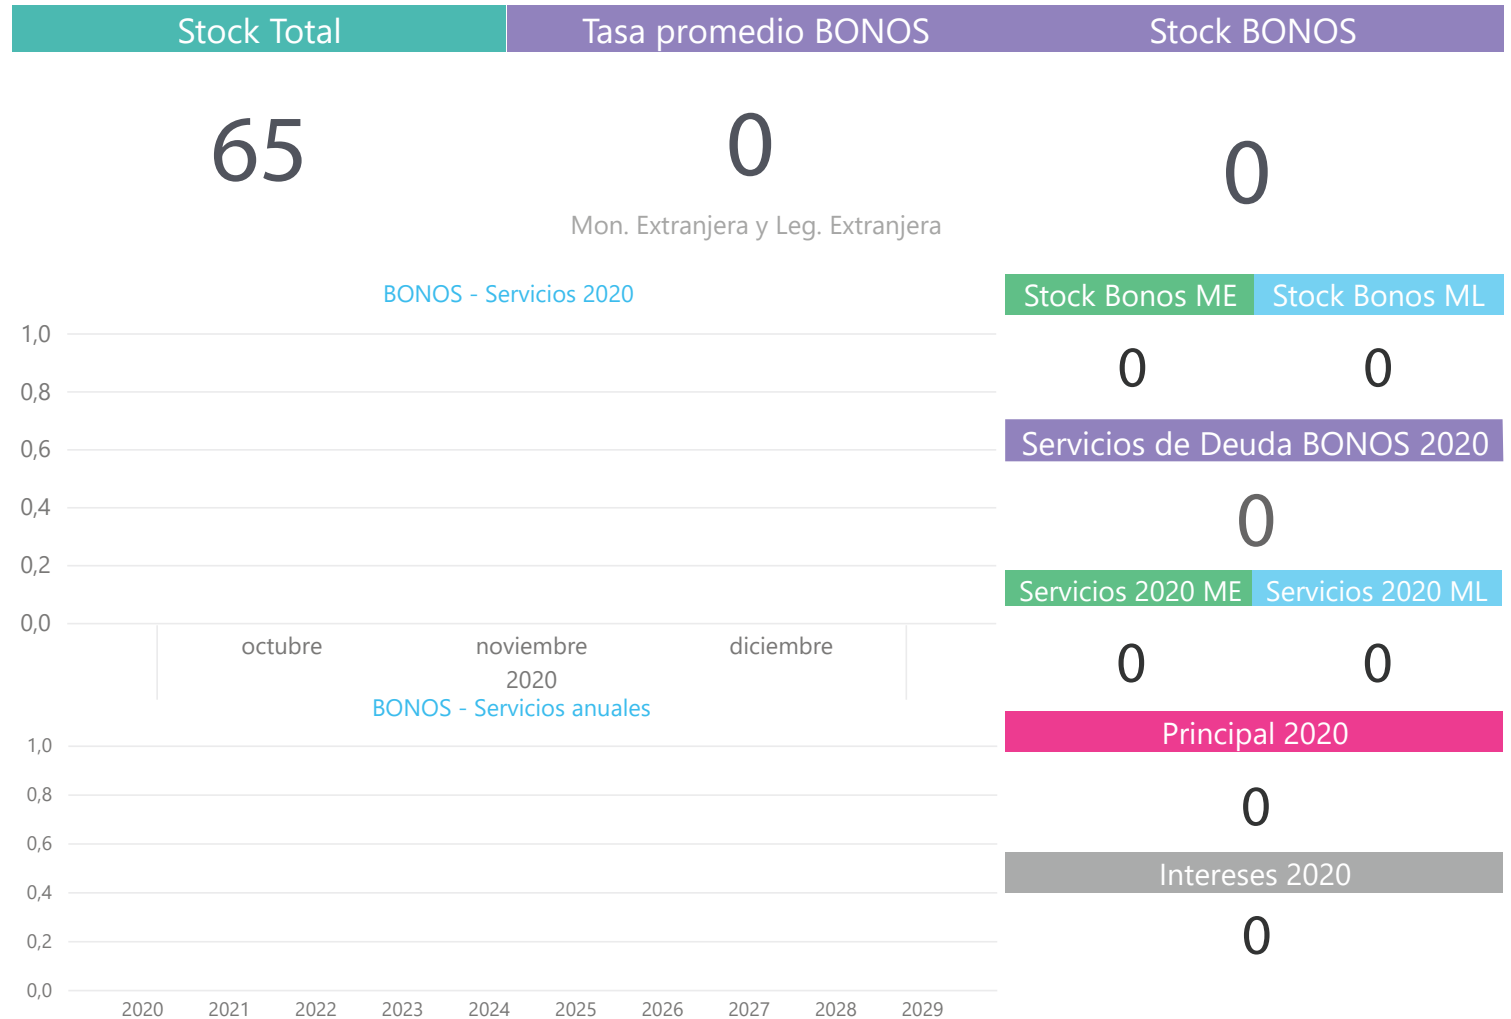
Stock Total
65

Tasa promedio BONOS
0
Mon. Extranjera y Leg. Extranjera

Stock BONOS
0

BONOS - Servicios 2020

1,0
0,8
0,6
0,4
0,2
0,0

octubre noviembre diciembre
2020

BONOS - Servicios anuales

1,0
0,8
0,6
0,4
0,2
0,0

2020 2021 2022 2023 2024 2025 2026 2027 2028 2029

Stock Bonos ME
0

Stock Bonos ML
0

Servicios de Deuda BONOS 2020
0

Servicios 2020 ME
0

Servicios 2020 ML
0

Principal 2020
0

Intereses 2020
0